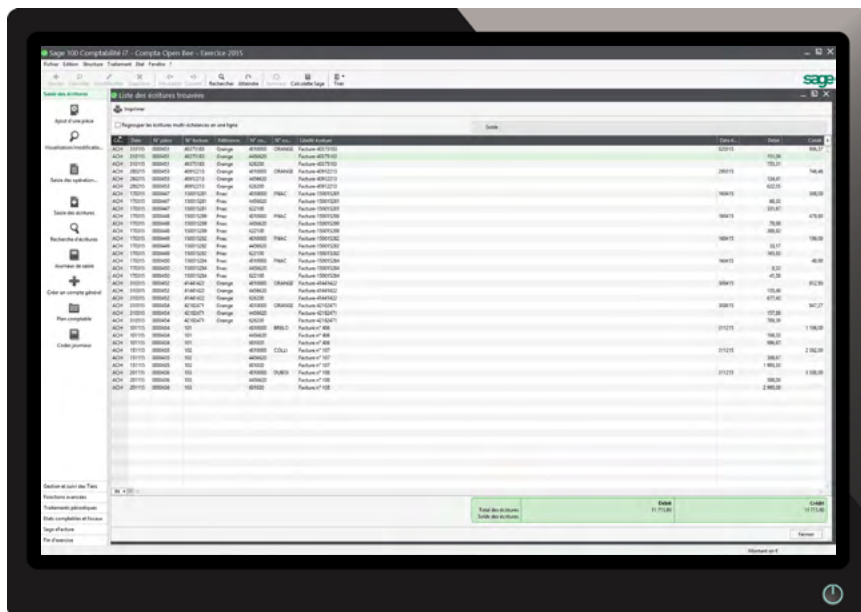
Sage 100 Comptabilité i7 - Compte Open Bee - Exercice 2015

Fichier Edition Structure Traitement Etat Fenêtre ?

Rechercher Atteindre Calculette Sage Trier

sage

Saisie des écritures

Ajout d'une pièce

Visualisation/modificatio...

Saisie des opération...

Saisie des écritures

Recherche d'écritures

Journaux de saisie

Créer un compte général

Plan comptable

Codes journaux

Liste des écritures trouvées

Imprimer

Regrouper les écritures multi-échéances en une ligne

Solde

| Co... | Date | N° pièce | N° facture | Référence | N° co... | N° co... | Libellé écriture | Date é... | Débit | Crédit |
|---|---|---|---|---|---|---|---|---|---|---|
| ACH | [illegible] | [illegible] | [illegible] | Orange | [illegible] | ORANGE | Facture 40575183 | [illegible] | | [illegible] |
| ACH | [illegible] | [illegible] | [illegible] | Fnac | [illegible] | FNAC | Facture 15001281 | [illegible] | | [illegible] |
| ACH | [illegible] | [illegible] | 101 | | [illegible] | BRILO | Facture n° 406 | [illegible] | | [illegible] |
| ACH | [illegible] | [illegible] | 102 | | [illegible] | COLLI | Facture n° 107 | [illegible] | | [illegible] |
| ACH | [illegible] | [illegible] | 103 | | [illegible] | DUBOI | Facture n° 108 | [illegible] | | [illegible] |

Total des écritures
Solde des écritures

Débit
11 773,80

Crédit
11 773,80

Fermer

Gestion et suivi des Tiers
Fonctions avancées
Traitements périodiques
Etats comptables et fiscaux
Sage e-facture
Fin d'exercice

Montant en €